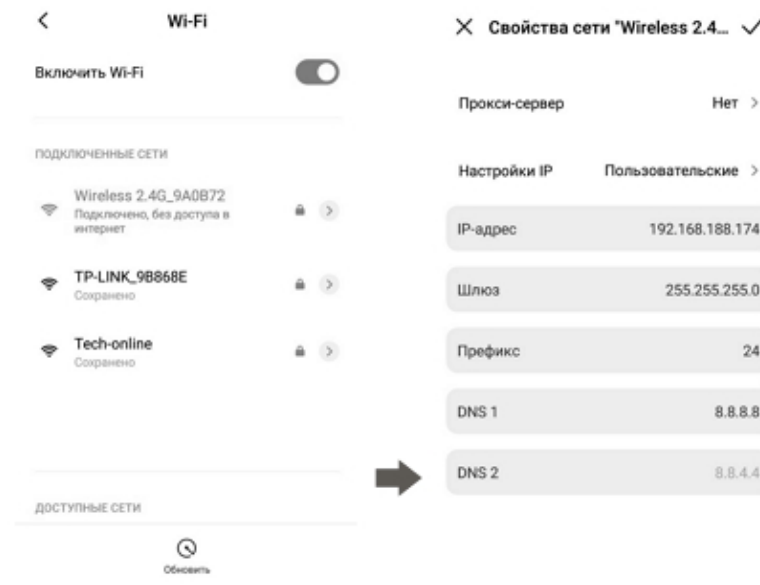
Wi-Fi

Включить Wi-Fi

ПОДКЛЮЧЕННЫЕ СЕТИ

Wireless 2.4G_9A0B72
Подключено, без доступа в интернет

TP-LINK_9B868E
Сохранено

Tech-online
Сохранено

ДОСТУПНЫЕ СЕТИ

Обновить

Свойства сети "Wireless 2.4...

Прокси-сервер Нет

Настройки IP Пользовательские

IP-адрес 192.168.188.174

Шлюз 255.255.255.0

Префикс 24

DNS 1 8.8.8.8

DNS 2 8.8.4.4